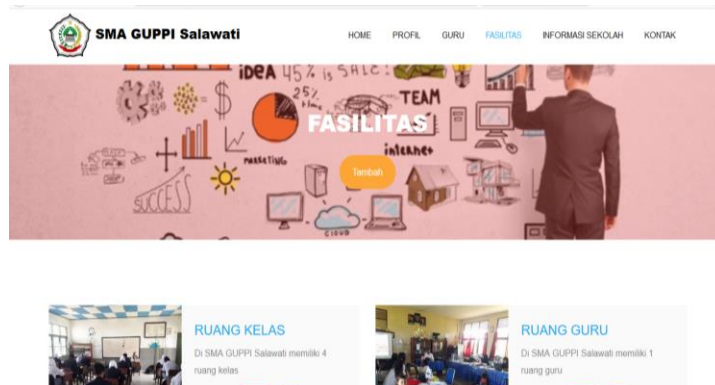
SMA GUPPI Salawati

HOME PROFIL GURU FASILITAS INFORMASI SEKOLAH KONTAK

iDEA 45% is SALE
25%
TEAM
MARKETING
internet
SUCCESS
CLOUD

FASILITAS

Tambah

RUANG KELAS

Di SMA GUPPI Salawati memiliki 4 ruang kelas

RUANG GURU

Di SMA GUPPI Salawati memiliki 1 ruang guru